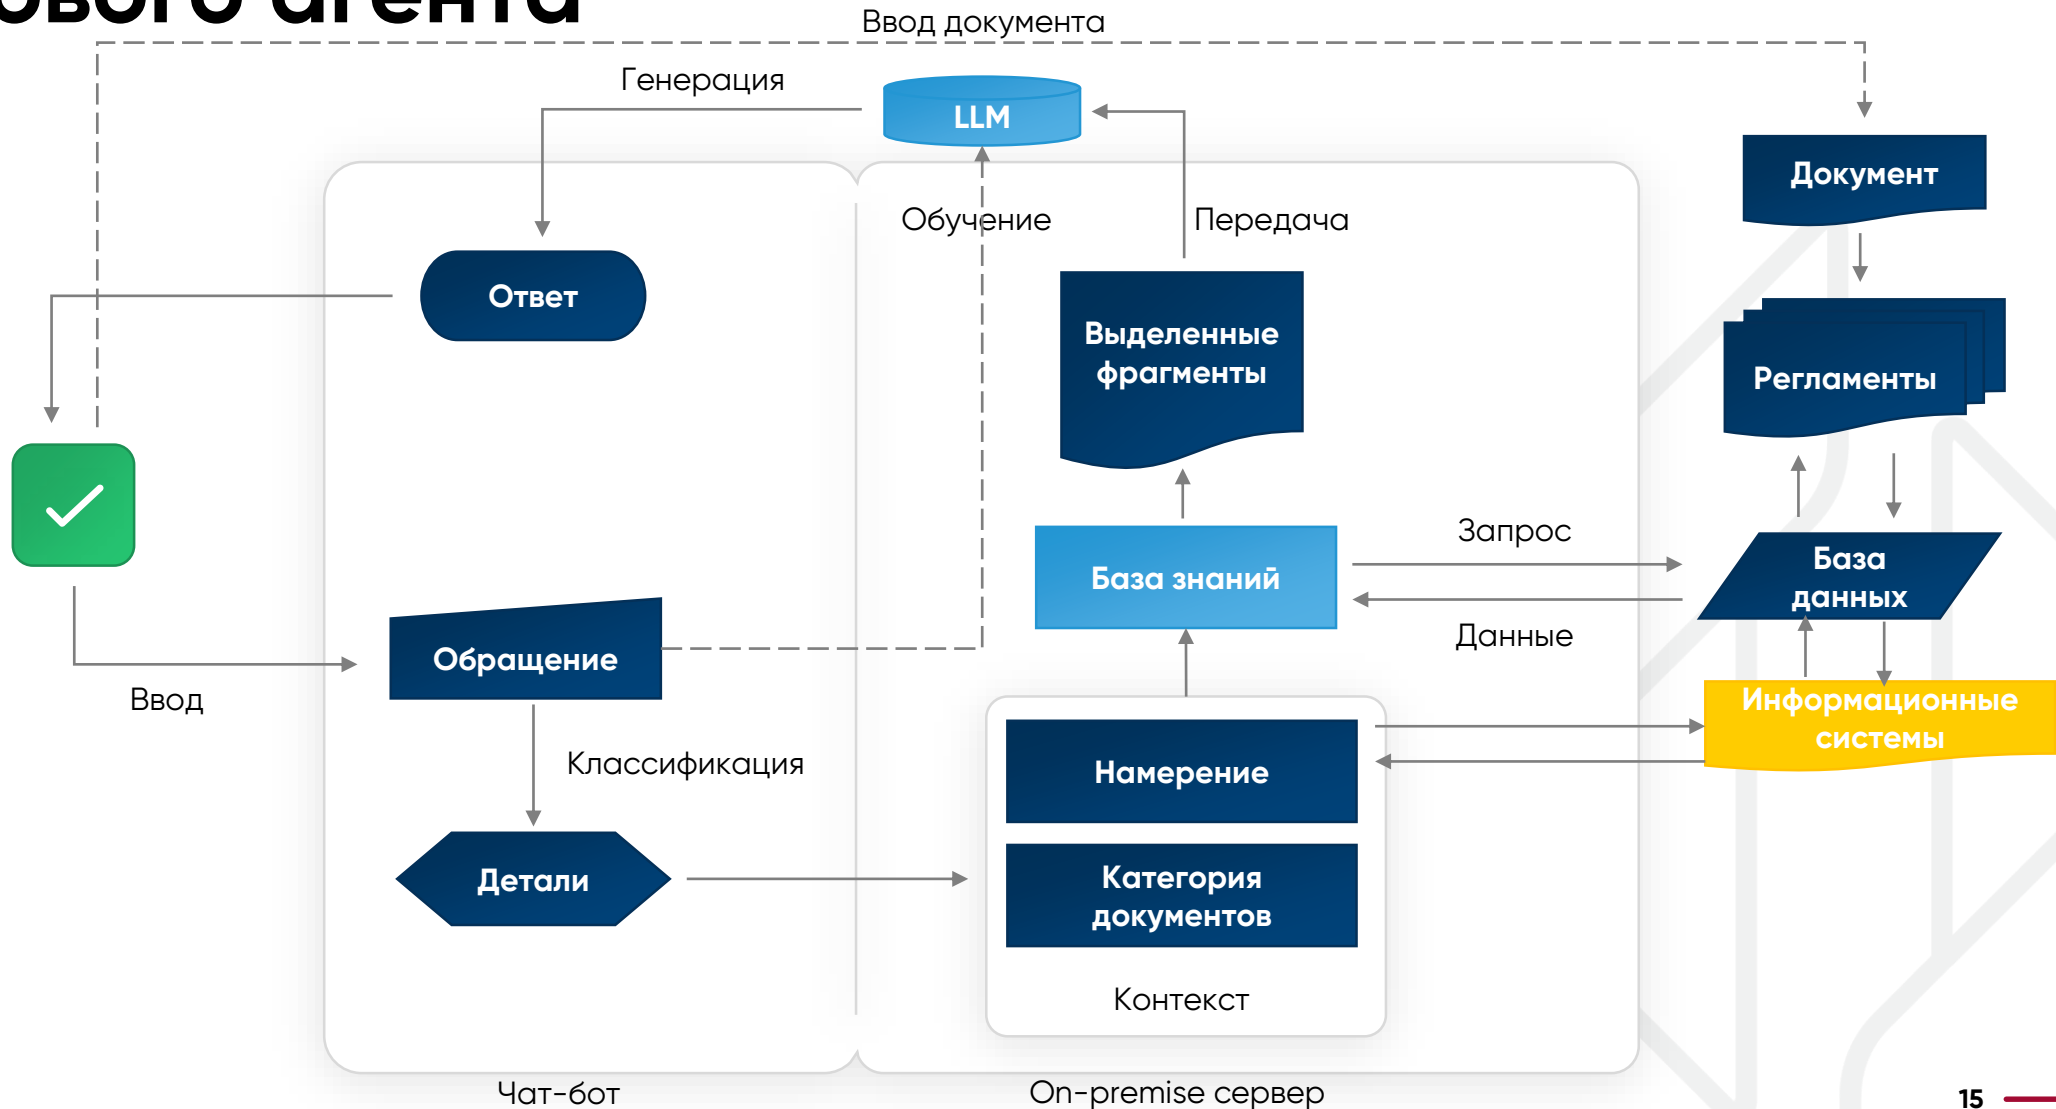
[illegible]вого агента

Ввод документа

Генерация

LLM

Документ

Обучение

Передача

Ответ

Выделенные фрагменты

Регламенты

База знаний

Запрос

База данных

Данные

Обращение

Ввод

Информационные системы

Классификация

Намерение

Детали

Категория документов

Контекст

Чат-бот

On-premise сервер

15